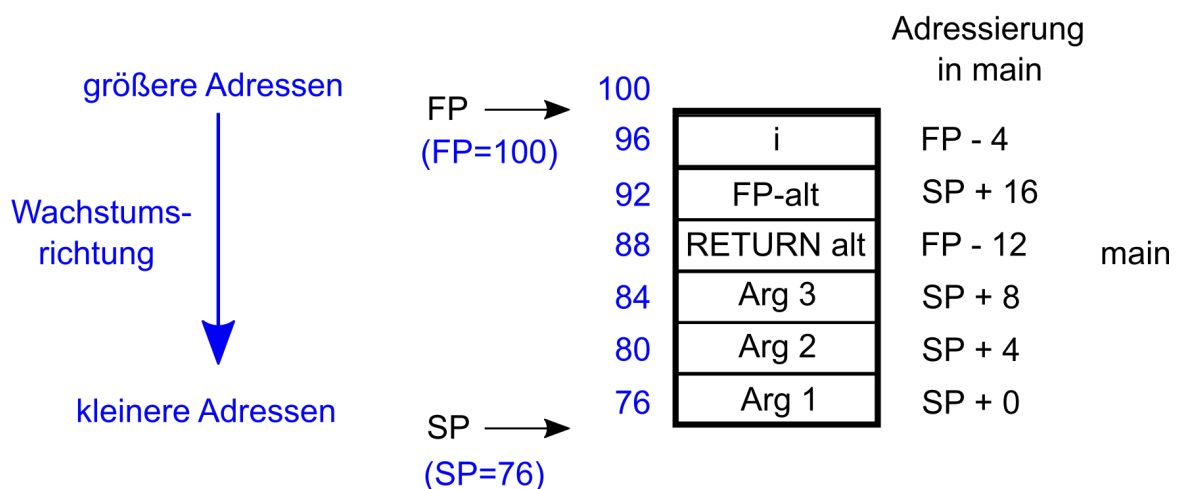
Adressierung in main

größere Adressen

Wachstumsrichtung

kleinere Adressen

FP
(FP=100)

SP
(SP=76)

| | | |
|---|---|---|
| 100 | | |
| 96 | i | FP - 4 |
| 92 | FP-alt | SP + 16 |
| 88 | RETURN alt | FP - 12 |
| 84 | Arg 3 | SP + 8 |
| 80 | Arg 2 | SP + 4 |
| 76 | Arg 1 | SP + 0 |

main